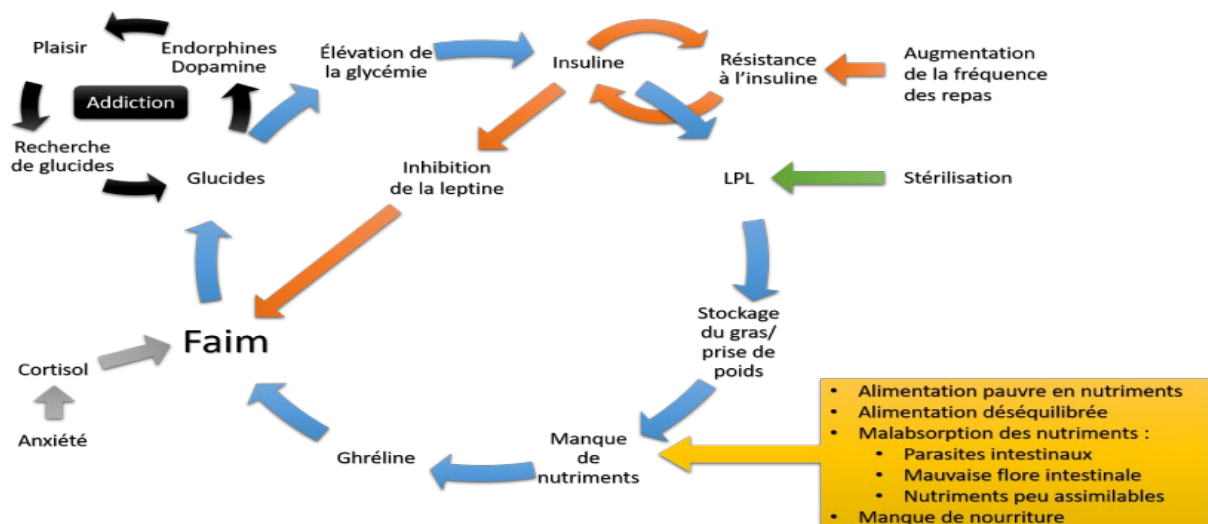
Plaisir

Endorphines
Dopamine

Addiction

Recherche de glucides

Glucides

Élévation de la glycémie

Insuline

Résistance à l'insuline

Augmentation de la fréquence des repas

Inhibition de la leptine

LPL

Stérilisation

Stockage du gras/ prise de poids

Faim

Cortisol

Anxiété

Ghréline

Manque de nutriments

- Alimentation pauvre en nutriments
- Alimentation déséquilibrée
- Malabsorption des nutriments :
  - Parasites intestinaux
  - Mauvaise flore intestinale
  - Nutriments peu assimilables
- Manque de nourriture